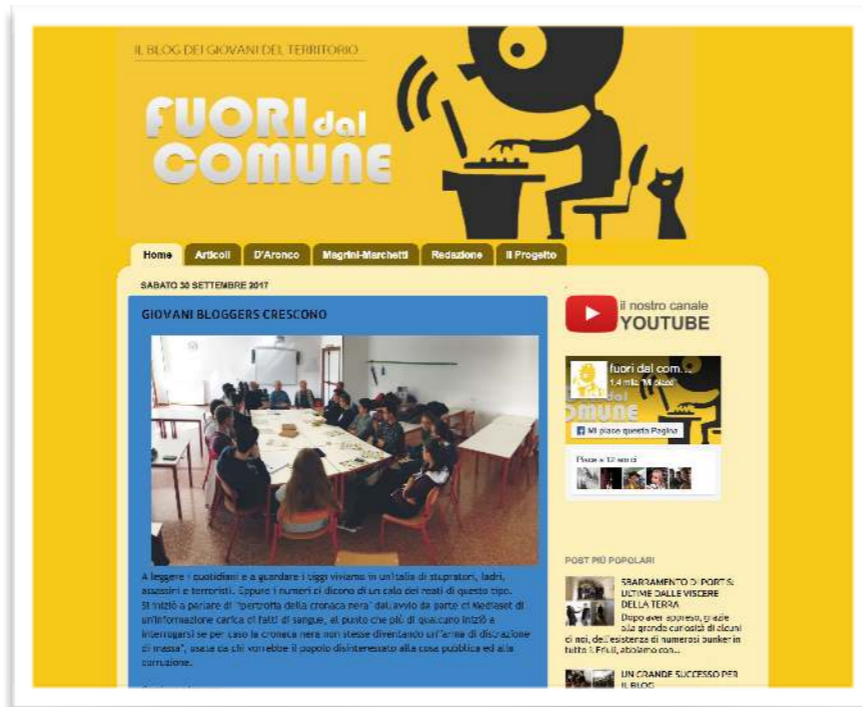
IL BLOG DEI GIOVANI DEL TERRITORIO

FUORI dal COMUNE

Home | Articoli | D'Aronco | Magrini-Marchetti | Redazione | Il Progetto

SABATO 30 SETTEMBRE 2017

GIOVANI BLOGGERS CRESCONO

A leggere i quotidiani e a guardare i tiggi viviamo in un'Italia di stupratori, ladri, assassini e terroristi. Eppure i numeri ci dicono di un calo dei reati di questo tipo. Si iniziò a parlare di "ipertrofia della cronaca nera" dal avvio da parte di Mediaset di un'informazione carica di fatti di sangue, al punto che più di qualcuno iniziò a interrogarsi se per caso la cronaca nera non stesse diventando un'"arma di distrazione di massa", usata da chi vorrebbe il popolo disinteressato alla cosa pubblica ed alla corruzione.

il nostro canale YOUTUBE

fuori dal com...
1,4 mila "Mi piace"
Mi piace questa Pagina
Piace a 17 amici

POST PIÙ POPOLARI

SBARRAMENTO DI PORTIS: ULTIME DALLE VISCERE DELLA TERRA
Dopo aver appreso, grazie alla grande curiosità di alcuni di noi, dell'esistenza di numerosi bunker in tutto il Friuli, abbiamo con...

UN GRANDE SUCCESSO PER IL BLOG